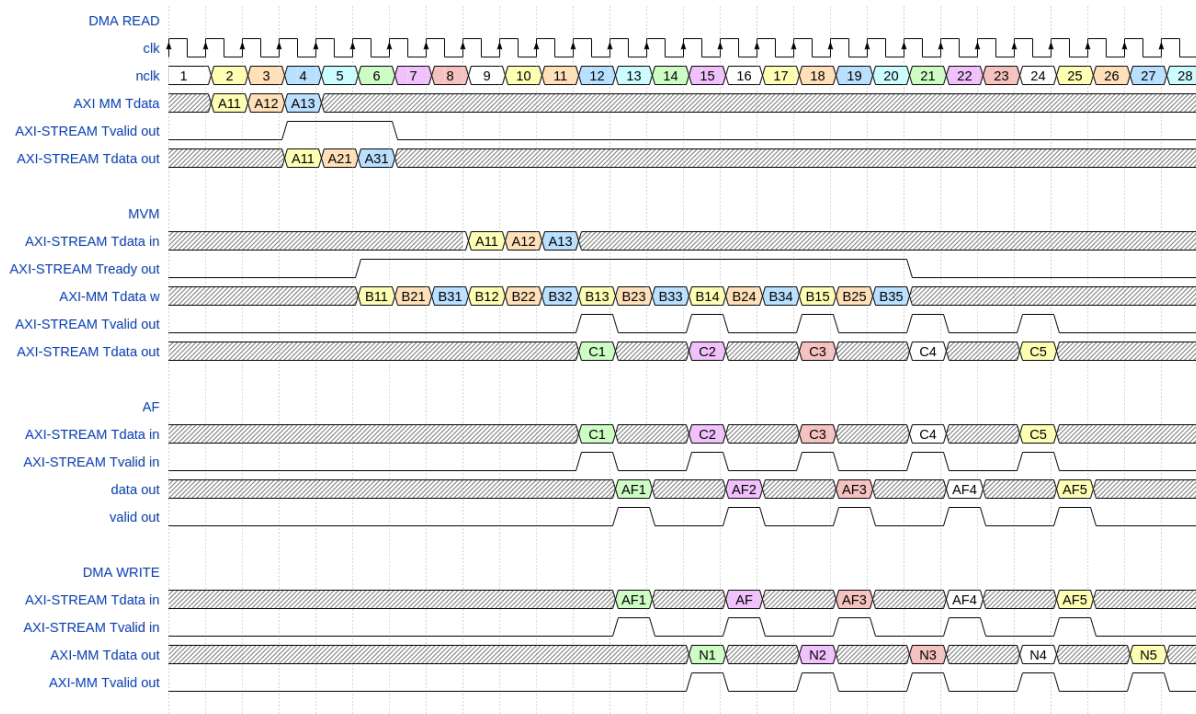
DMA READ
clk
nclk 1 2 3 4 5 6 7 8 9 10 11 12 13 14 15 16 17 18 19 20 21 22 23 24 25 26 27 28
AXI MM Tdata A11 A12 A13
AXI-STREAM Tvalid out
AXI-STREAM Tdata out A11 A21 A31

MVM
AXI-STREAM Tdata in A11 A12 A13
AXI-STREAM Tready out
AXI-MM Tdata w B11 B21 B31 B12 B22 B32 B13 B23 B33 B14 B24 B34 B15 B25 B35
AXI-STREAM Tvalid out
AXI-STREAM Tdata out C1 C2 C3 C4 C5

AF
AXI-STREAM Tdata in C1 C2 C3 C4 C5
AXI-STREAM Tvalid in
data out AF1 AF2 AF3 AF4 AF5
valid out

DMA WRITE
AXI-STREAM Tdata in AF1 AF AF3 AF4 AF5
AXI-STREAM Tvalid in
AXI-MM Tdata out N1 N2 N3 N4 N5
AXI-MM Tvalid out